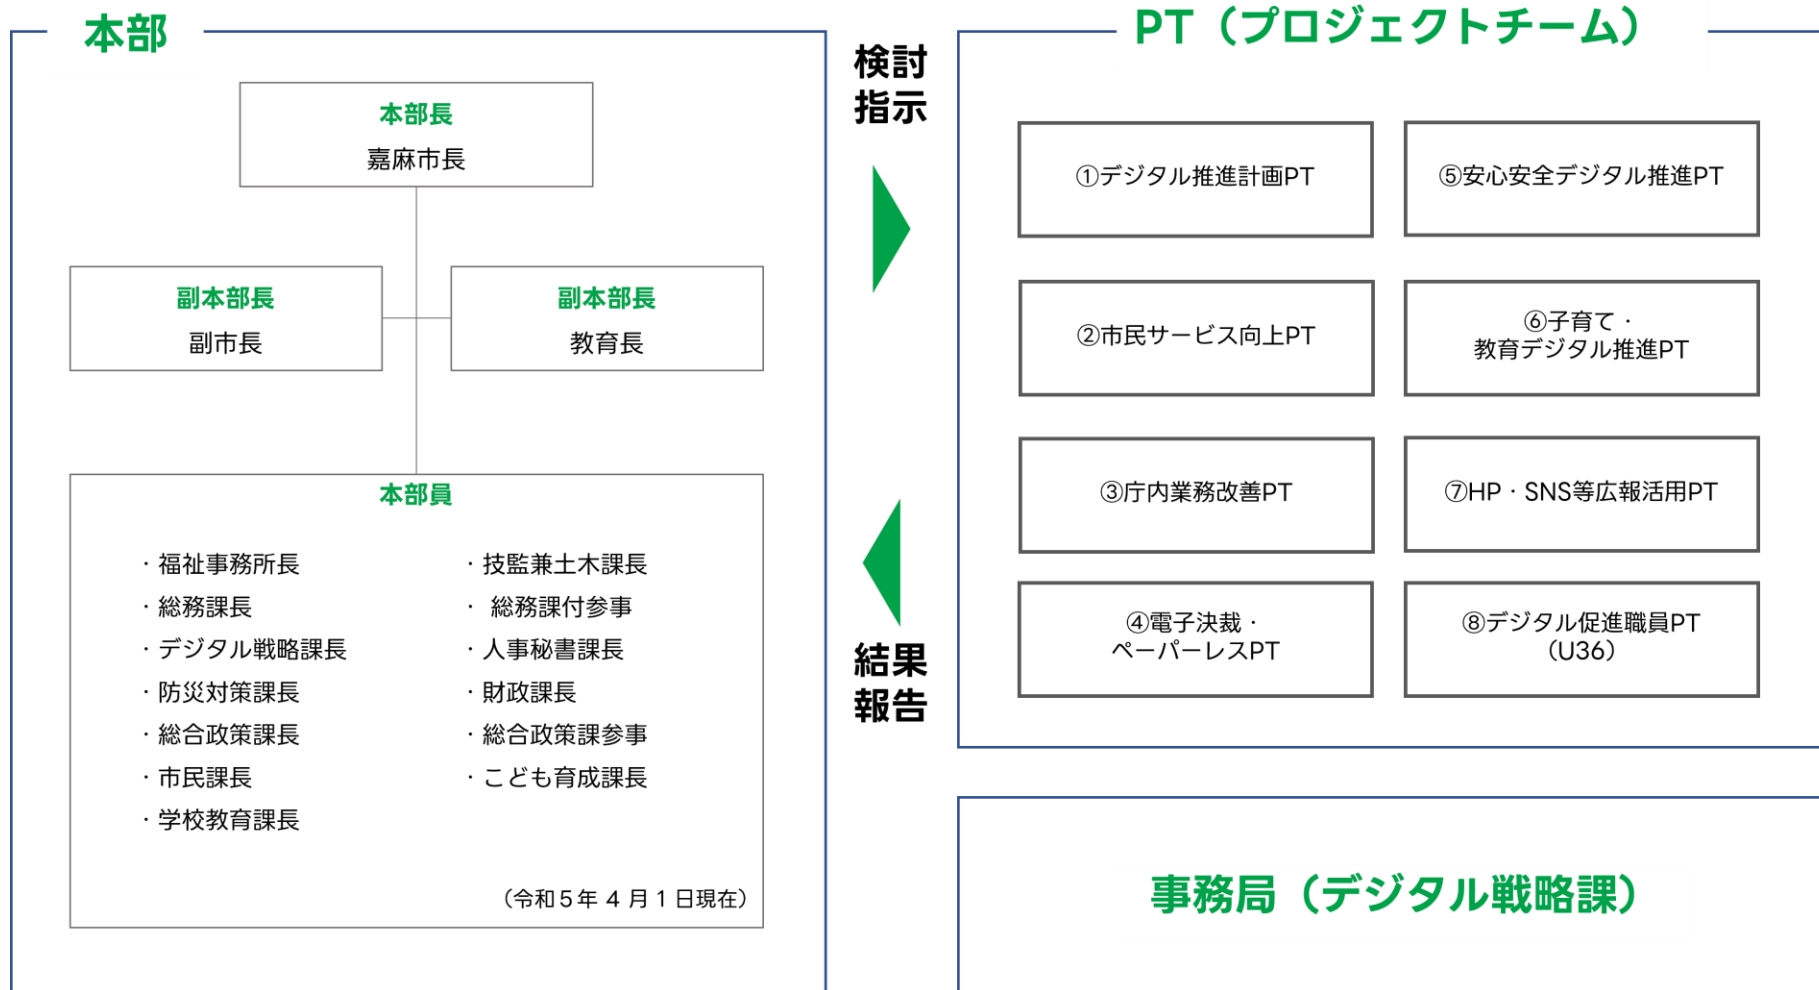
本部

本部長
嘉麻市長

副本部長
副市長

副本部長
教育長

本部員

・福祉事務所長
・総務課長
・デジタル戦略課長
・防災対策課長
・総合政策課長
・市民課長
・学校教育課長

・技監兼土木課長
・総務課付参事
・人事秘書課長
・財政課長
・総合政策課参事
・こども育成課長

（令和５年４月１日現在）

検討
指示

結果
報告

PT（プロジェクトチーム）

①デジタル推進計画PT

⑤安心安全デジタル推進PT

②市民サービス向上PT

⑥子育て・
教育デジタル推進PT

③庁内業務改善PT

⑦HP・SNS等広報活用PT

④電子決裁・
ペーパーレスPT

⑧デジタル促進職員PT
（U36）

事務局（デジタル戦略課）